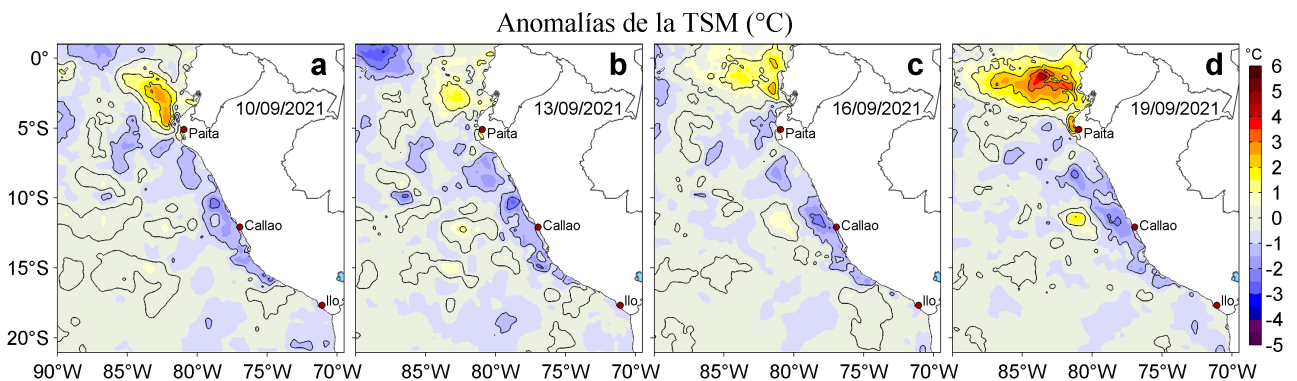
Anomalías de la TSM (°C)

0°
5°S
10°S
15°S
20°S

a
10/09/2021
Paita
Callao
Ilo

b
13/09/2021
Paita
Callao
Ilo

c
16/09/2021
Paita
Callao
Ilo

d
19/09/2021
Paita
Callao
Ilo

90°W 85°W 80°W 75°W 70°W 85°W 80°W 75°W 70°W 85°W 80°W 75°W 70°W 85°W 80°W 75°W 70°W

°C
6
5
4
3
2
1
0
-1
-2
-3
-4
-5